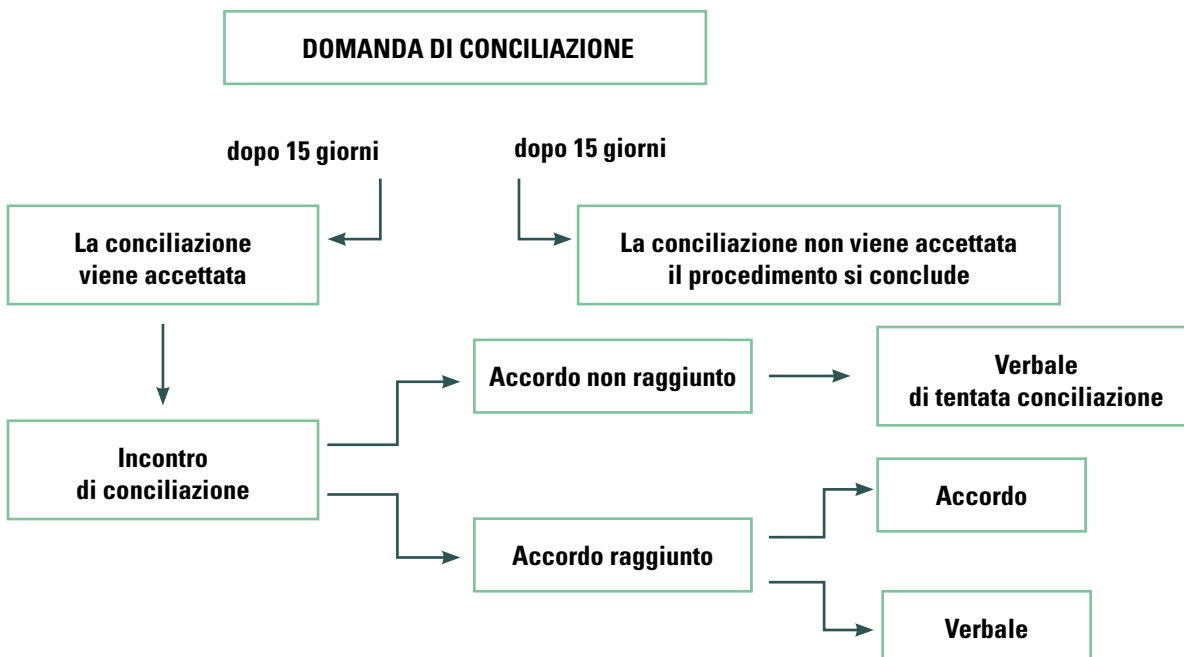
DOMANDA DI CONCILIAZIONE

dopo 15 giorni

dopo 15 giorni

La conciliazione viene accettata

La conciliazione non viene accettata il procedimento si conclude

Incontro di conciliazione

Accordo non raggiunto

Verbale di tentata conciliazione

Accordo raggiunto

Accordo

Verbale